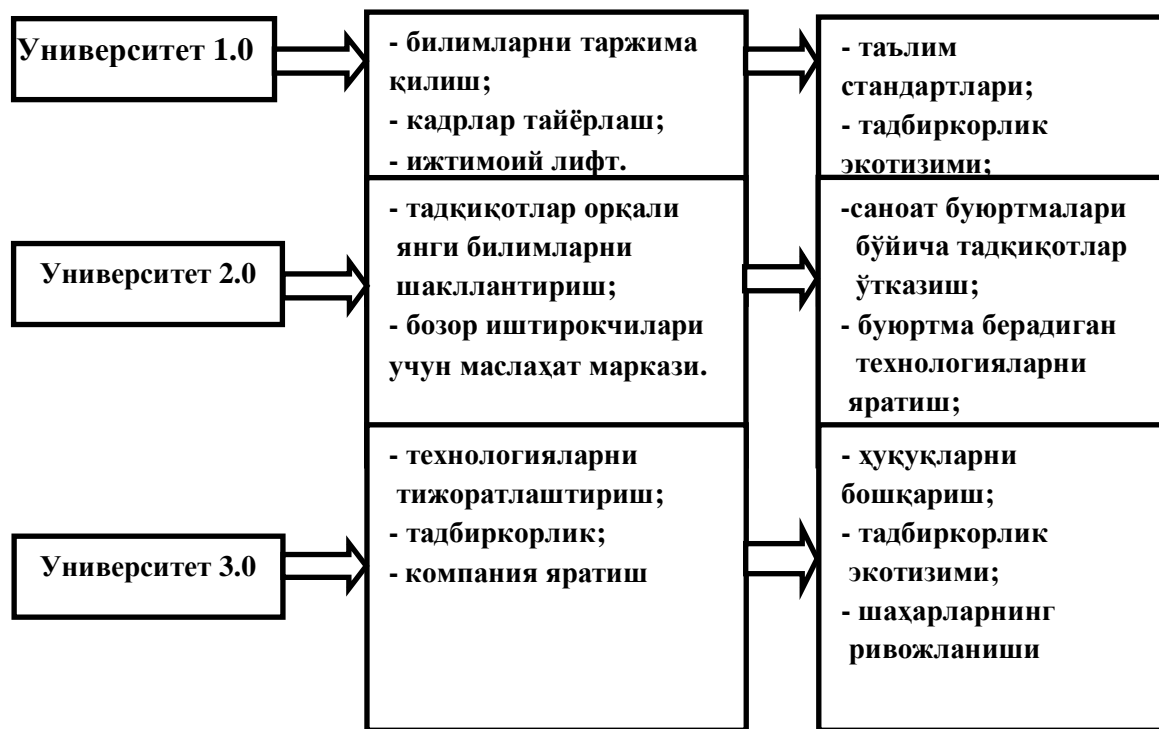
Университет 1.0

- билимларни таржима қилиш;
- кадрлар тайёрлаш;
- ижтимоий лифт.

- таълим стандартлари;
- тадбиркорлик экотизими;

Университет 2.0

- тадқиқотлар орқали янги билимларни шакллантириш;
- бозор иштирокчилари учун маслаҳат маркази.

-саноат буюртмалари бўйича тадқиқотлар ўтказиш;
- буюртма берадиган технологияларни яратиш;

Университет 3.0

- технологияларни тижоратлаштириш;
- тадбиркорлик;
- компания яратиш

- ҳуқуқларни бошқариш;
- тадбиркорлик экотизими;
- шаҳарларнинг ривожланиши